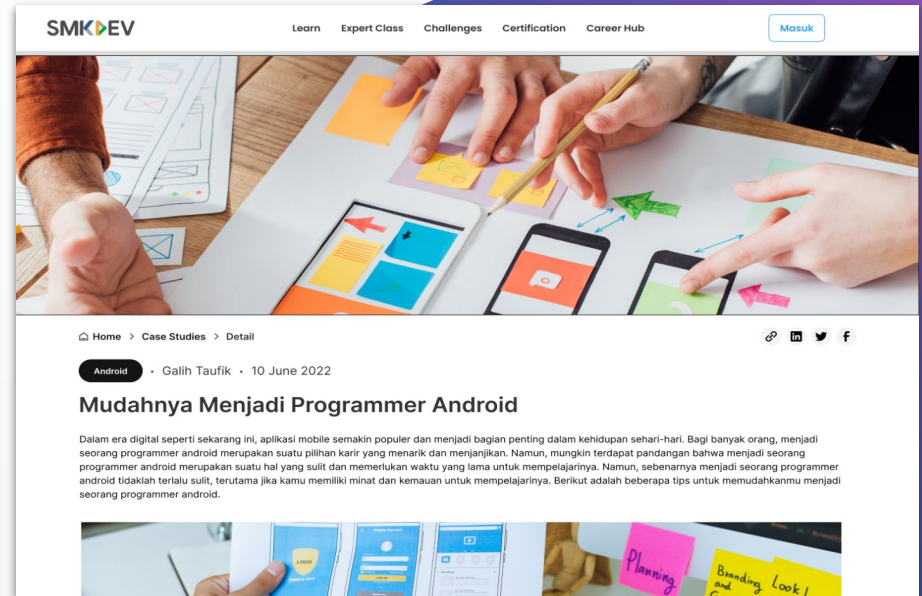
SMKDEV

Learn Expert Class Challenges Certification Career Hub

Masuk

Home > Case Studies > Detail

Android • Galih Taufik • 10 June 2022

Mudahnya Menjadi Programmer Android

Dalam era digital seperti sekarang ini, aplikasi mobile semakin populer dan menjadi bagian penting dalam kehidupan sehari-hari. Bagi banyak orang, menjadi seorang programmer android merupakan suatu pilihan karir yang menarik dan menjanjikan. Namun, mungkin terdapat pandangan bahwa menjadi seorang programmer android merupakan suatu hal yang sulit dan memerlukan waktu yang lama untuk mempelajarinya. Namun, sebenarnya menjadi seorang programmer android tidaklah terlalu sulit, terutama jika kamu memiliki minat dan kemauan untuk mempelajarinya. Berikut adalah beberapa tips untuk memudahkanmu menjadi seorang programmer android.

Planning

Branding and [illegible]

Look!